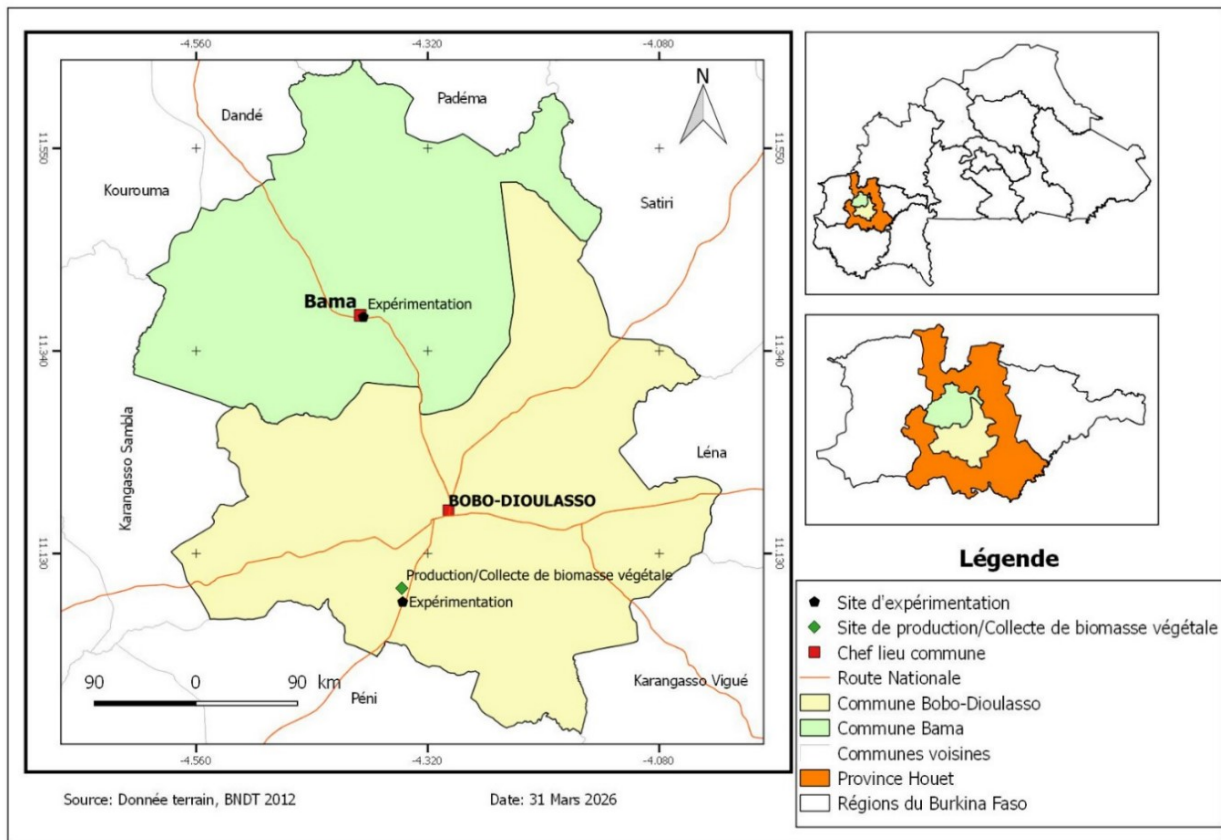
-4.560 -4.320 -4.080

N

Dandé

Padéma

11.550

Kourouma

Satiri

Bama

Expérimentation

11.340

Karangasso Sambla

Léna

BOBO-DIOULASSO

11.130

Production/Collecte de biomasse végétale

Expérimentation

90 0 90 km

Péni

Karangasso Vigué

-4.560 -4.320 -4.080

Légende

Site d'expérimentation

Site de production/Collecte de biomasse végétale

Chef lieu commune

Route Nationale

Commune Bobo-Dioulasso

Commune Bama

Communes voisines

Province Houet

Régions du Burkina Faso

Source: Donnée terrain, BNDT 2012

Date: 31 Mars 2026